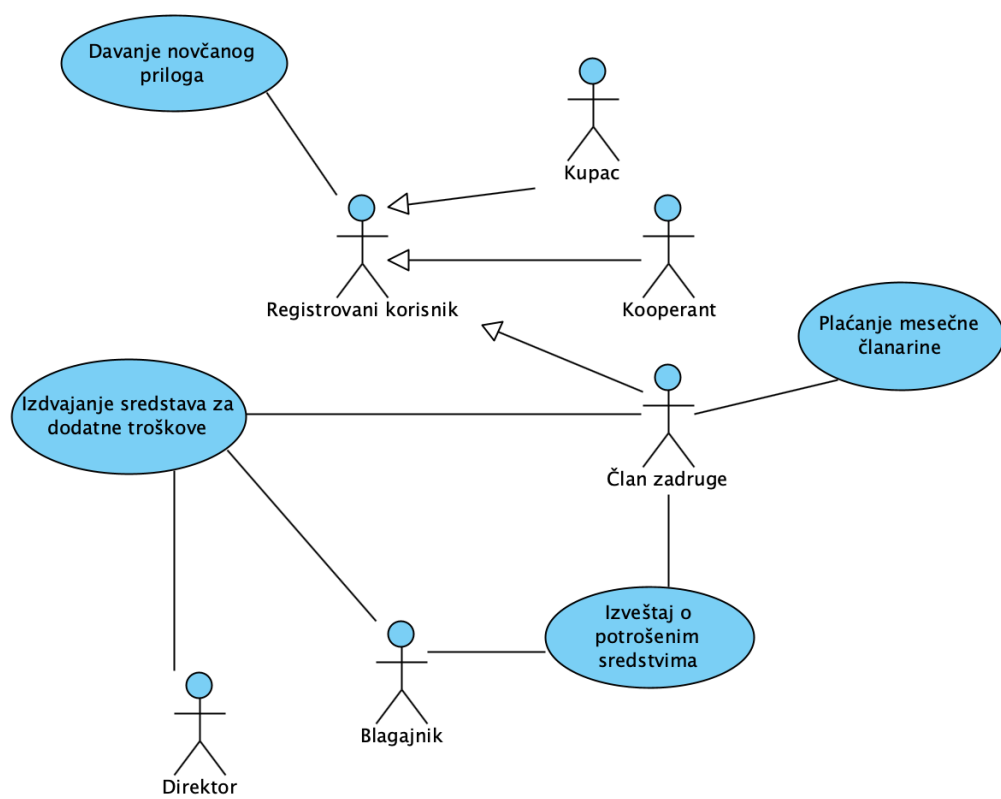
Davanje novčanog priloga

Kupac

Registrovani korisnik

Kooperant

Plaćanje mesečne članarine

Izdvajanje sredstava za dodatne troškove

Član zadruge

Izveštaj o potrošenim sredstvima

Blagajnik

Direktor